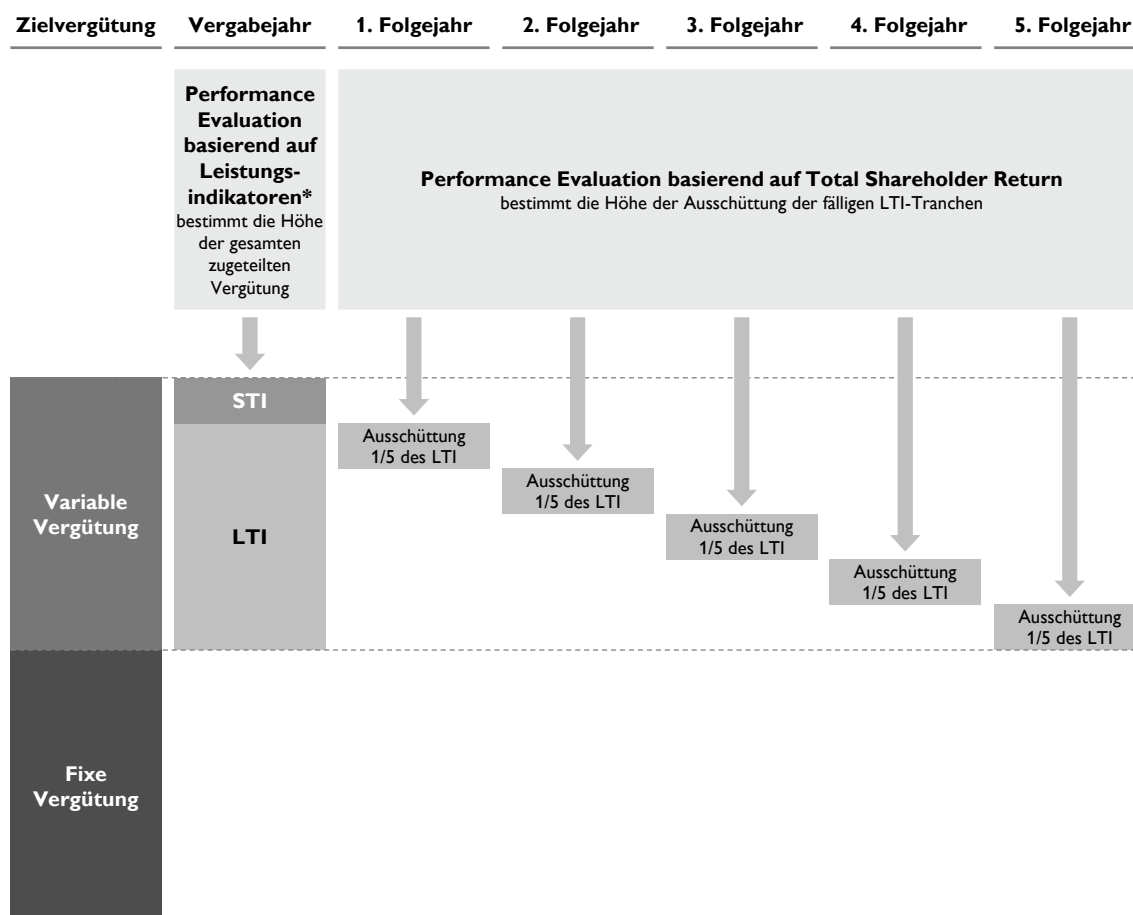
Zielvergütung Vergabejahr 1. Folgejahr 2. Folgejahr 3. Folgejahr 4. Folgejahr 5. Folgejahr

Performance Evaluation basierend auf Leistungsindikatoren*
bestimmt die Höhe der gesamten zugeteilten Vergütung

Performance Evaluation basierend auf Total Shareholder Return
bestimmt die Höhe der Ausschüttung der fälligen LTI-Tranchen

STI

LTI

Variable Vergütung

Ausschüttung 1/5 des LTI

Ausschüttung 1/5 des LTI

Ausschüttung 1/5 des LTI

Ausschüttung 1/5 des LTI

Ausschüttung 1/5 des LTI

Fixe Vergütung